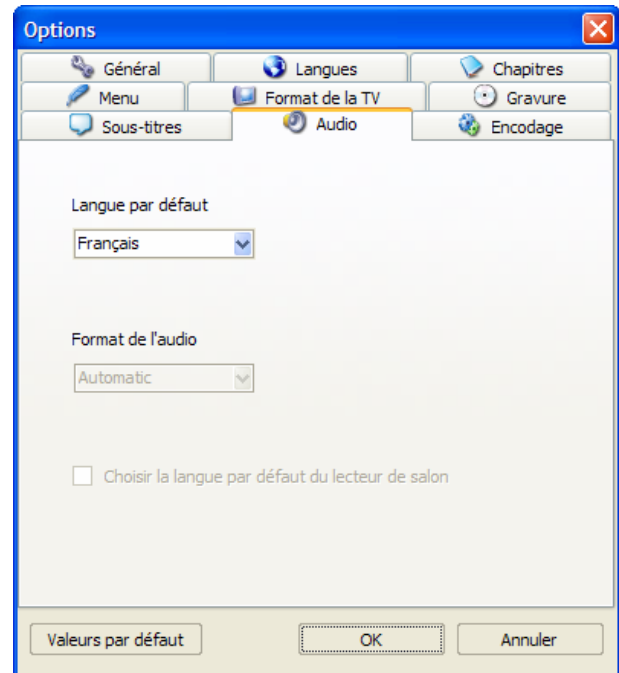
Options

Général | Langues | Chapitres
Menu | Format de la TV | Gravure
Sous-titres | Audio | Encodage

Langue par défaut

Français

Format de l'audio

Automatic

Choisir la langue par défaut du lecteur de salon

Valeurs par défaut | OK | Annuler